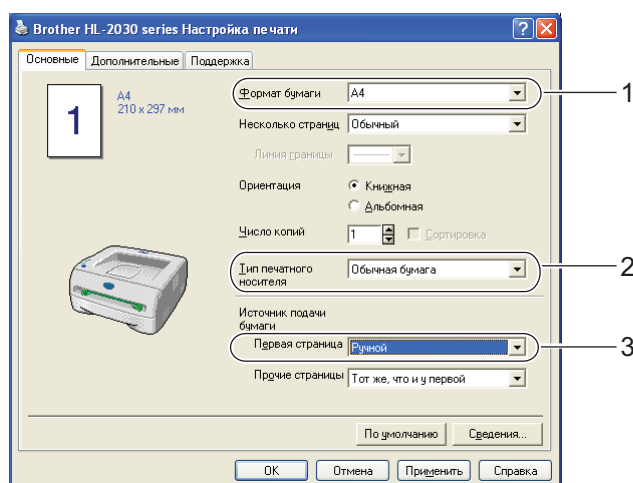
Brother HL-2030 series Настройка печати

Основные | Дополнительные | Поддержка

1

A4
210 x 297 мм

Формат бумаги: A4

Несколько страниц: Обычный

Линия границы

Ориентация: Книжная / Альбомная

Число копий: 1 Сортировка

Тип печатного носителя: Обычная бумага

Источник подачи бумаги

Первая страница: Ручной

Прочие страницы: Тот же, что и у первой

По умолчанию | Сведения...

OK | Отмена | Применить | Справка

1
2
3